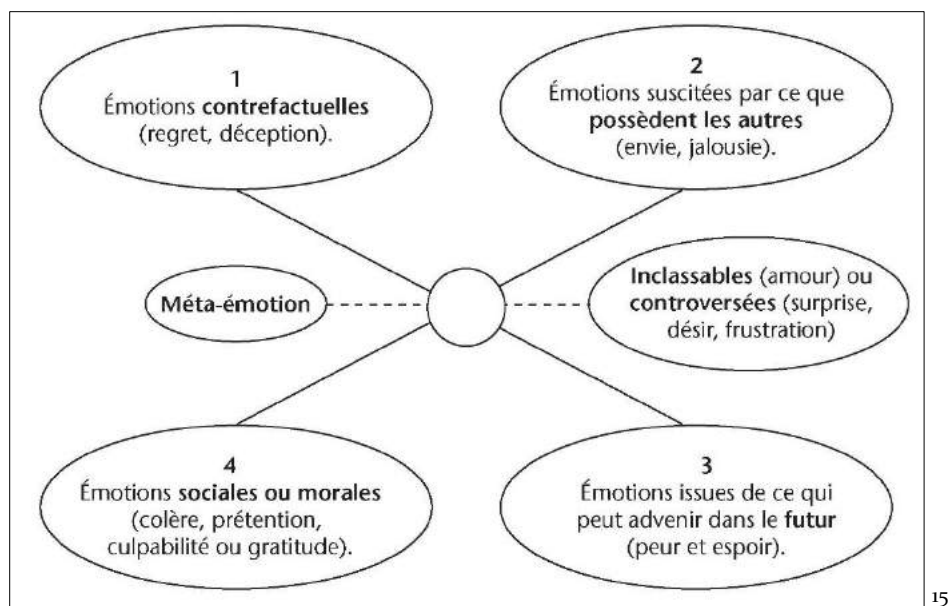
1
Émotions contrefactuelles (regret, déception).

2
Émotions suscitées par ce que possèdent les autres (envie, jalousie).

Méta-émotion

Inclassables (amour) ou controversées (surprise, désir, frustration)

4
Émotions sociales ou morales (colère, prétention, culpabilité ou gratitude).

3
Émotions issues de ce qui peut advenir dans le futur (peur et espoir).

15